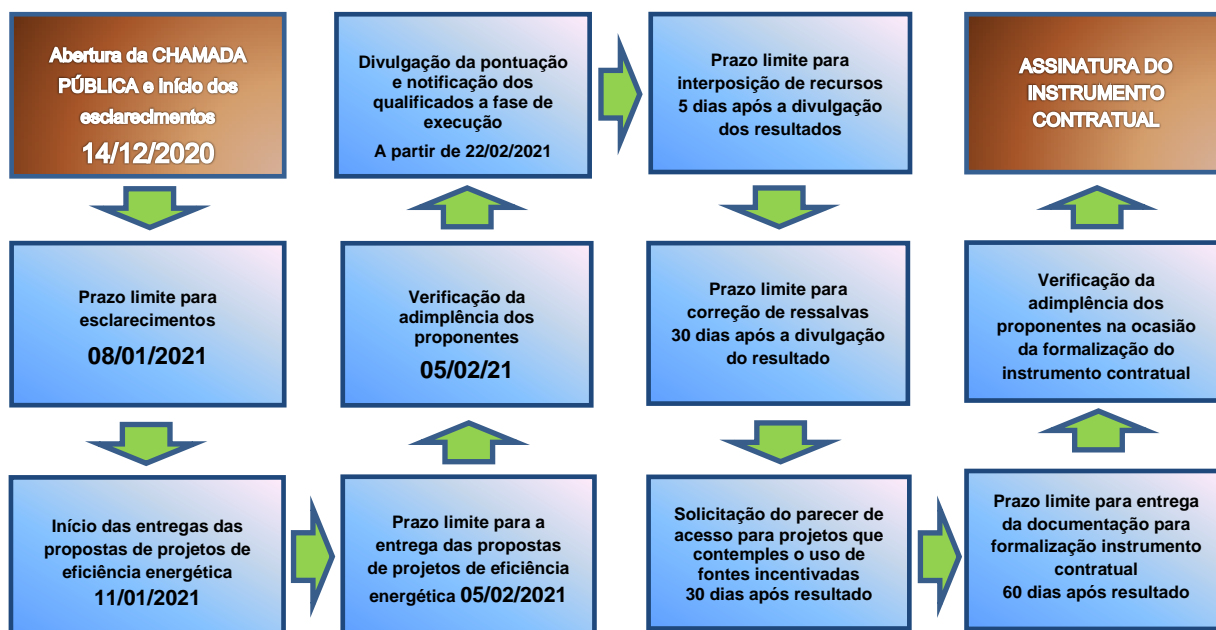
Abertura da CHAMADA PÚBLICA e Início dos esclarecimentos
14/12/2020

Prazo limite para esclarecimentos
08/01/2021

Início das entregas das propostas de projetos de eficiência energética
11/01/2021

Prazo limite para a entrega das propostas de projetos de eficiência energética 05/02/2021

Verificação da adimplência dos proponentes
05/02/21

Divulgação da pontuação e notificação dos qualificados a fase de execução
A partir de 22/02/2021

Prazo limite para interposição de recursos
5 dias após a divulgação dos resultados

Prazo limite para correção de ressalvas
30 dias após a divulgação do resultado

Solicitação do parecer de acesso para projetos que contemples o uso de fontes incentivadas
30 dias após resultado

Prazo limite para entrega da documentação para formalização instrumento contratual
60 dias após resultado

Verificação da adimplência dos proponentes na ocasião da formalização do instrumento contratual

ASSINATURA DO INSTRUMENTO CONTRATUAL